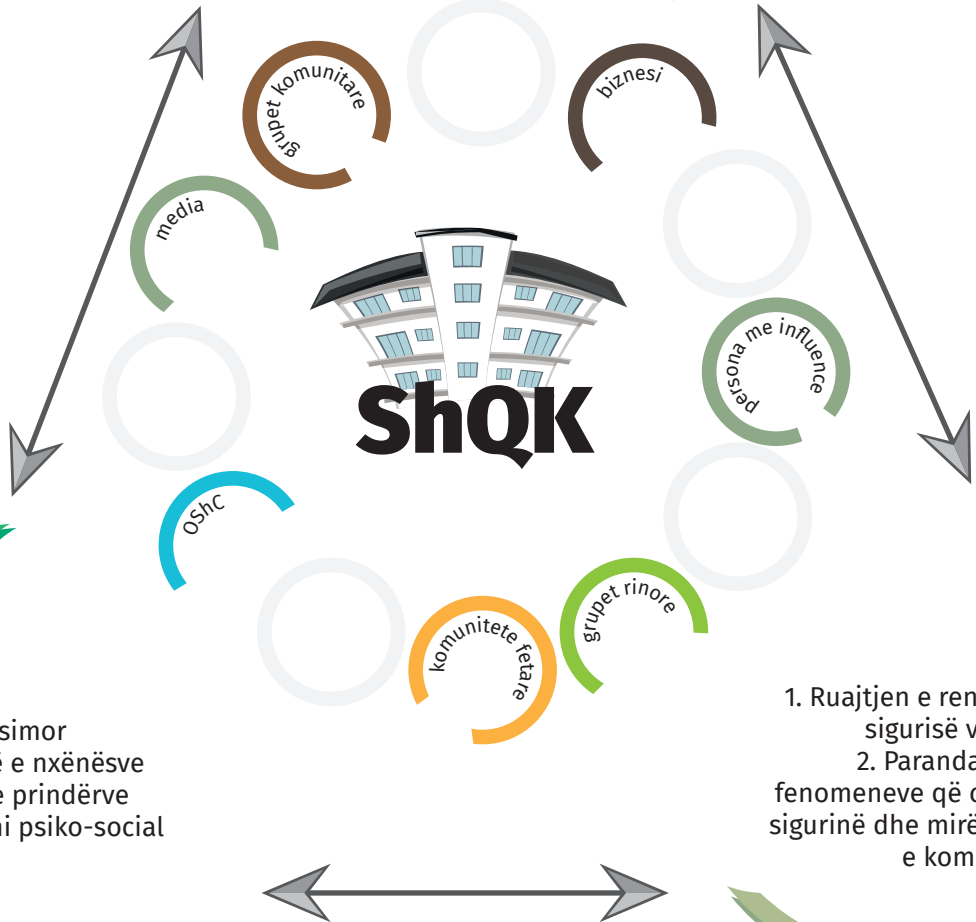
grupet komunitare

biznesi

media

persona me influence

ShQK

OShC

grupet rinore

komunitete fetare

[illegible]simor
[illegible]ë e nxënësve
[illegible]e prindërve
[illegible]ni psiko-social

1. Ruajtjen e ren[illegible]
sigurisë v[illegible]
2. Paranda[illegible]
fenomeneve që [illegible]
sigurinë dhe mirë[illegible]
e kom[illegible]